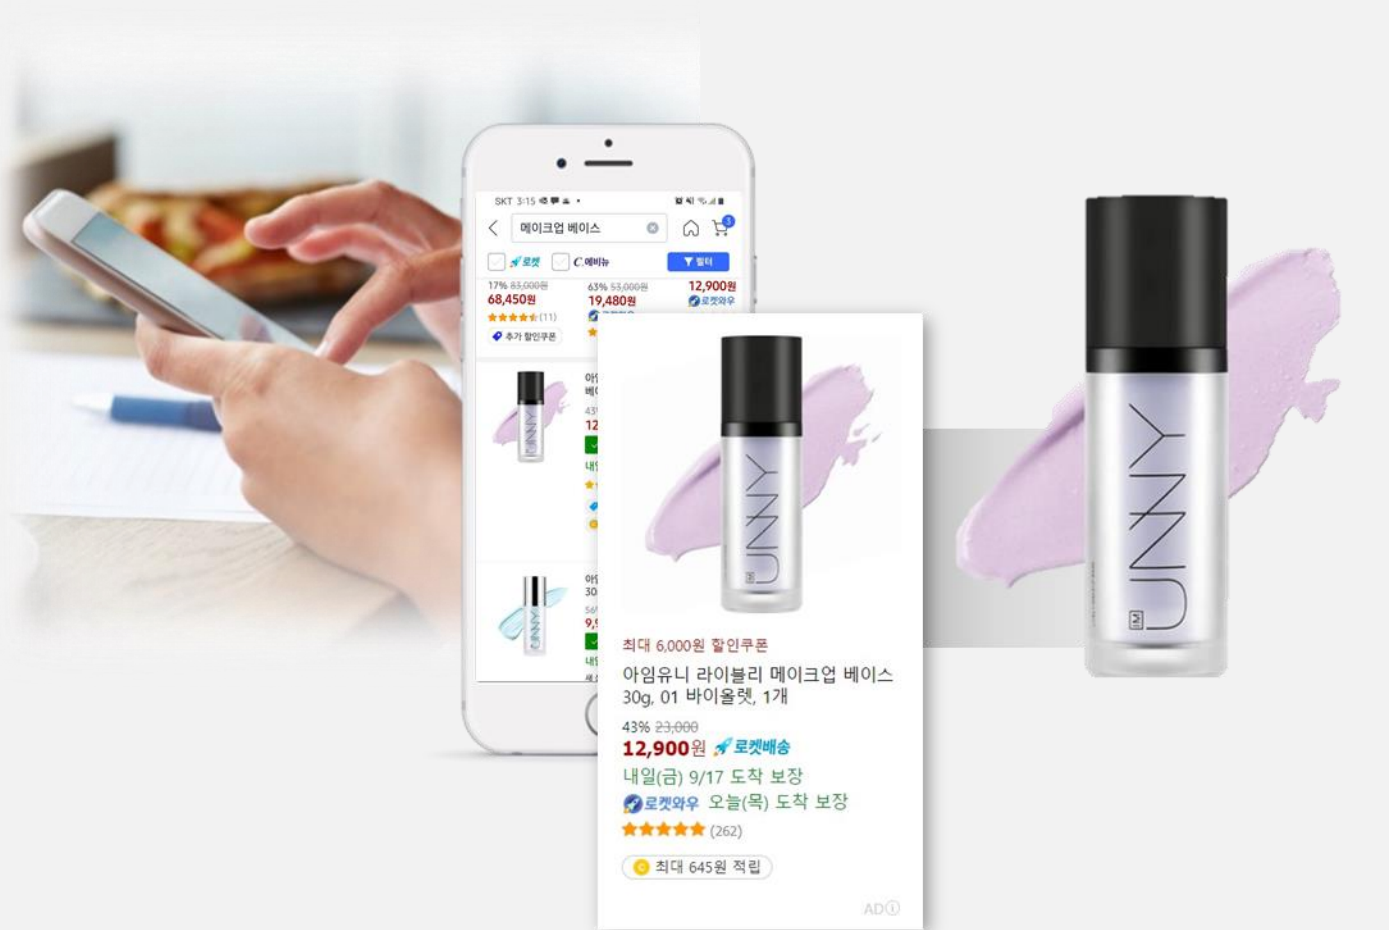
SKT 3:15

메이크업 베이스

로켓 C.에비뉴 필터

17% 83,000원
68,450원
(11)
추가 할인쿠폰

63% 53,000원
19,480원

12,900원
로켓와우

UNNY

최대 6,000원 할인쿠폰
아임유니 라이블리 메이크업 베이스 30g, 01 바이올렛, 1개
43% 23,000
12,900원 로켓배송
내일(금) 9/17 도착 보장
로켓와우 오늘(목) 도착 보장
(262)
최대 645원 적립
AD

UNNY